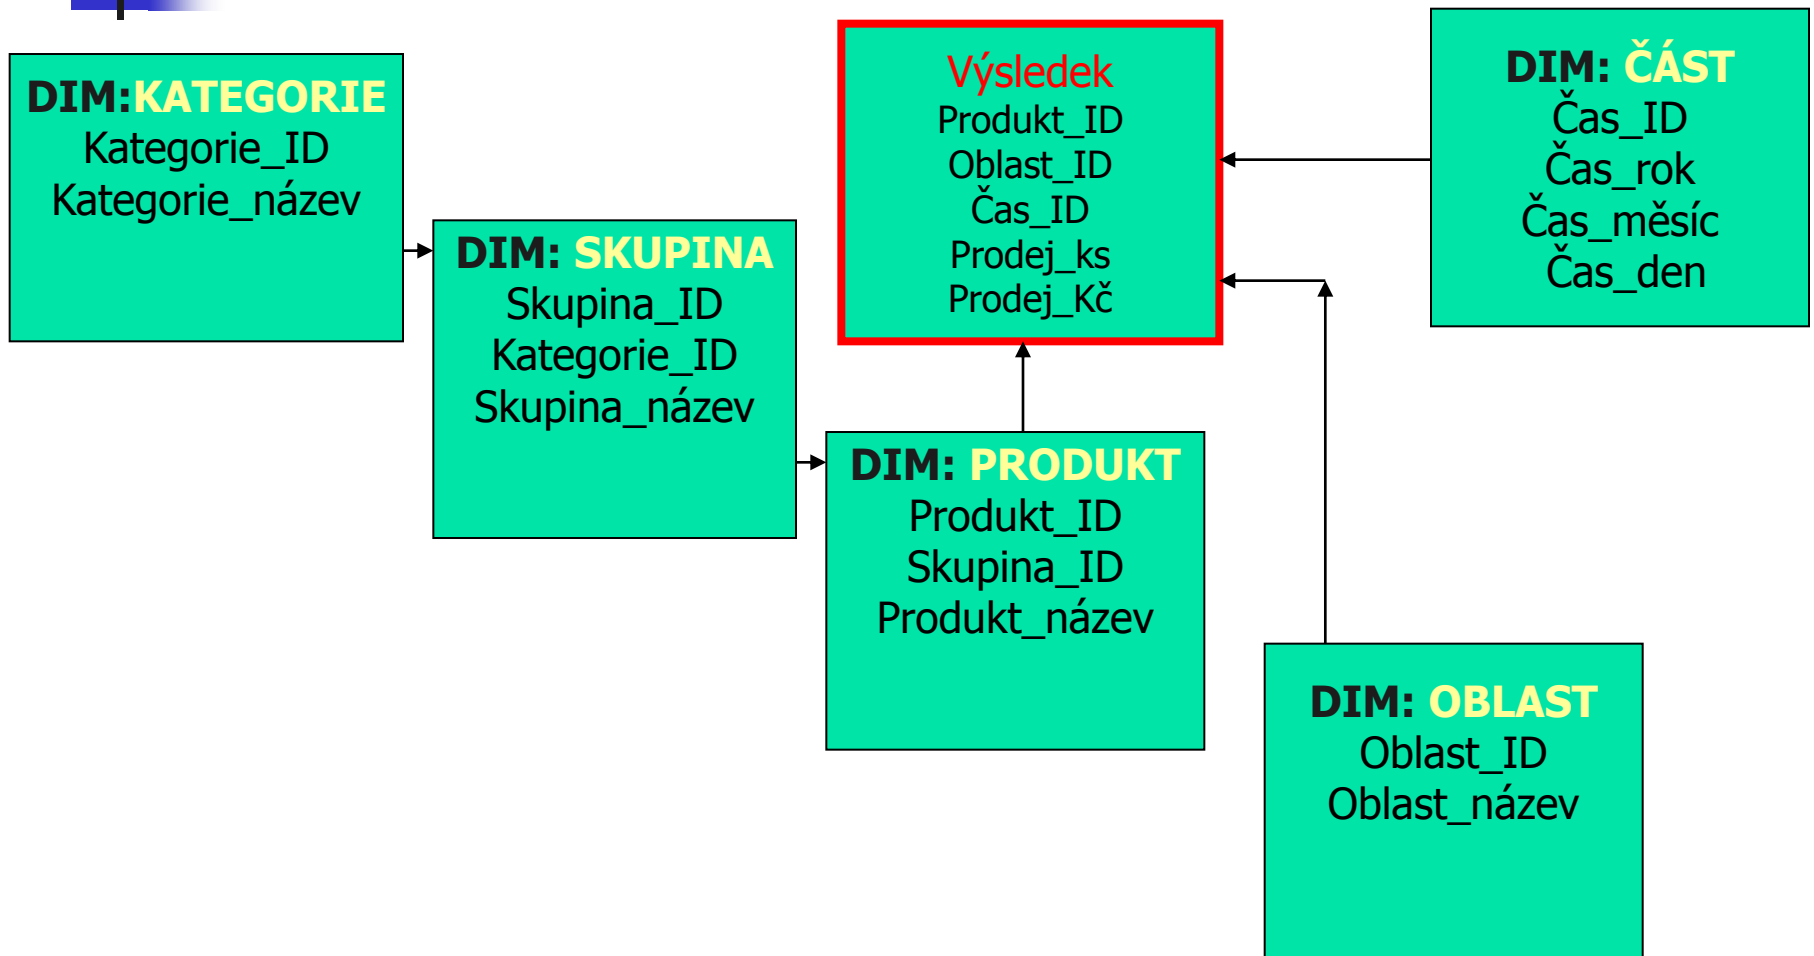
DIM:KATEGORIE
Kategorie_ID
Kategorie_název

Výsledek
Produkt_ID
Oblast_ID
Čas_ID
Prodej_ks
Prodej_Kč

DIM: ČÁST
Čas_ID
Čas_rok
Čas_měsíc
Čas_den

DIM: SKUPINA
Skupina_ID
Kategorie_ID
Skupina_název

DIM: PRODUKT
Produkt_ID
Skupina_ID
Produkt_název

DIM: OBLAST
Oblast_ID
Oblast_název